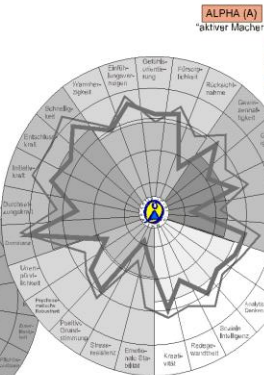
ALPHA (A)
"aktiver Macher"

Einfühlungsvermögen

Gefühlsorientierung

Förmlichkeit

Rücksichtnahme

Wärmeherzigkeit

Schnelligkeit

Entschlusskraft

Initiativkraft

Durchsetzungskraft

Dominanz

Unempfindlichkeit

Pragmatische Sachlichkeit

Positive Grundstimmung

Stressresistenz

Emotionale Stabilität

Kreativität

Redegewandtheit

Soziale Intelligenz

Analytisches Denken

Gewissenhaftigkeit

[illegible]

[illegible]